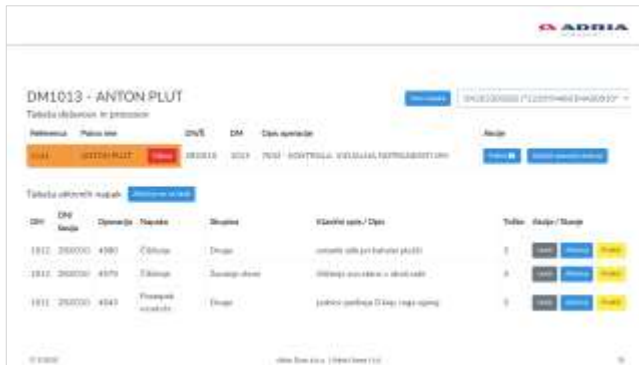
ADRIA

DM1013 - ANTON PLUT

Tabela delavcev in procesov

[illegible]

| Referenca | Polno ime | | DN/Š | DM | Opis operacije | Akcije |
|---|---|---|---|---|---|---|
| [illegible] | ANTON PLUT | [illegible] | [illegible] | 1013 | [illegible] | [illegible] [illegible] |

Tabela aktivnih napak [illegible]

| DN | DN/ Serija | Operacija | Napaka | Skupina | Kratek opis / Opis | Točke | Akcije / Stanje |
|---|---|---|---|---|---|---|---|
| 1012 | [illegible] | 4380 | Čiščenje | Drugo | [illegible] | 3 | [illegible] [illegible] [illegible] |
| 1012 | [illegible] | 4370 | Čiščenje | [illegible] | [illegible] | 3 | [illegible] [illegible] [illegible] |
| 1011 | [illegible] | 4343 | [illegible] | Drugo | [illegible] | 3 | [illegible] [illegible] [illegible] |

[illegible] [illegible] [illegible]